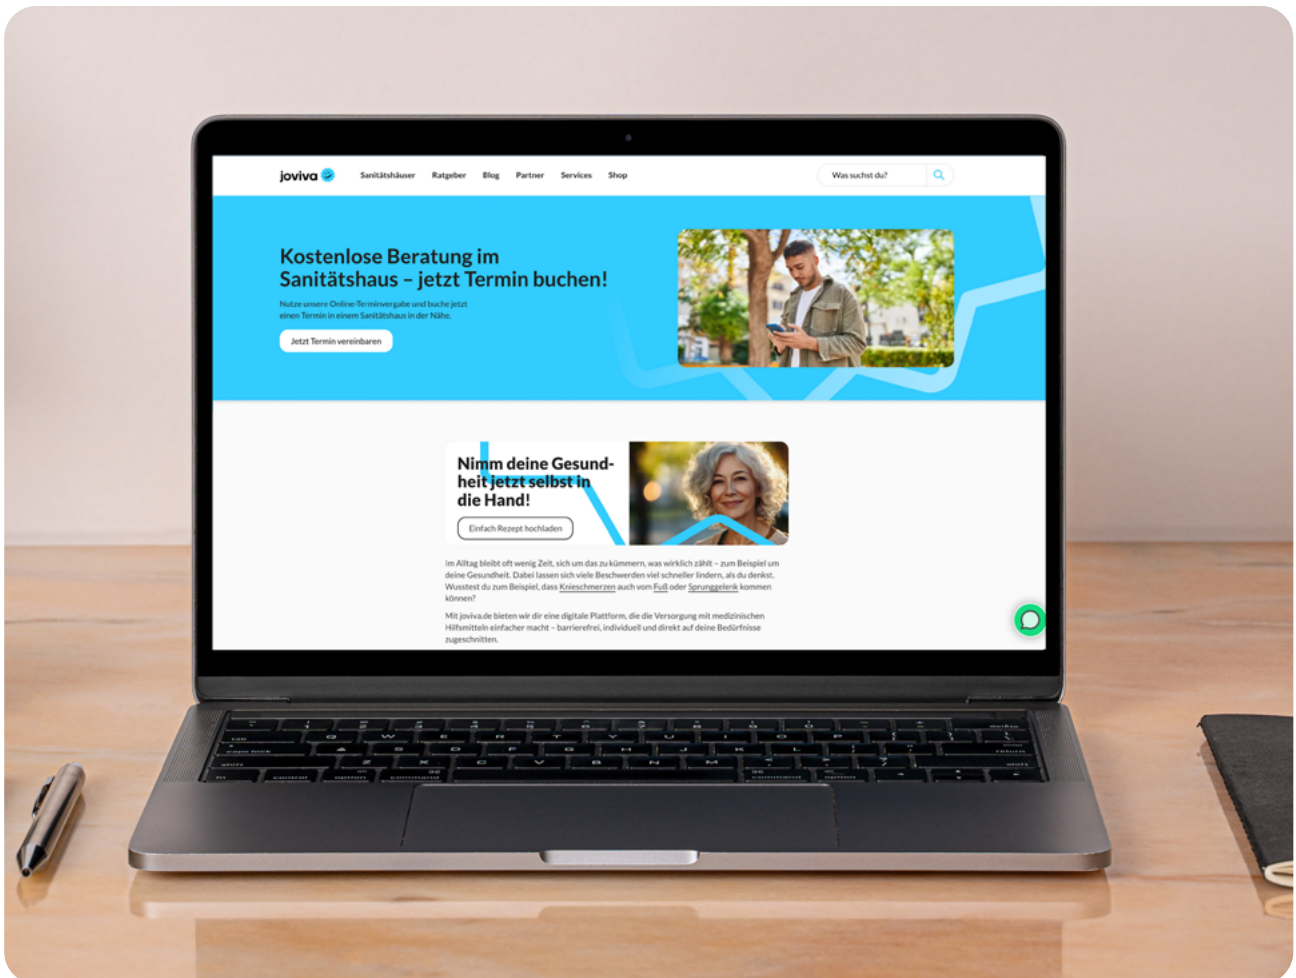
joviva

Sanitätshäuser Ratgeber Blog Partner Services Shop

Was suchst du?

Kostenlose Beratung im Sanitätshaus – jetzt Termin buchen!

Nutze unsere Online-Terminvergabe und buche jetzt einen Termin in einem Sanitätshaus in der Nähe.

Jetzt Termin vereinbaren

Nimm deine Gesundheit jetzt selbst in die Hand!

Einfach Rezept hochladen

Im Alltag bleibt oft wenig Zeit, sich um das zu kümmern, was wirklich zählt – zum Beispiel um deine Gesundheit. Dabei lassen sich viele Beschwerden viel schneller lindern, als du denkst. Wusstest du zum Beispiel, dass Knieschmerzen auch vom Fuß oder Sprunggelenk kommen können?

Mit joviva.de bieten wir dir eine digitale Plattform, die die Versorgung mit medizinischen Hilfsmitteln einfacher macht – barrierefrei, individuell und direkt auf deine Bedürfnisse zugeschnitten.